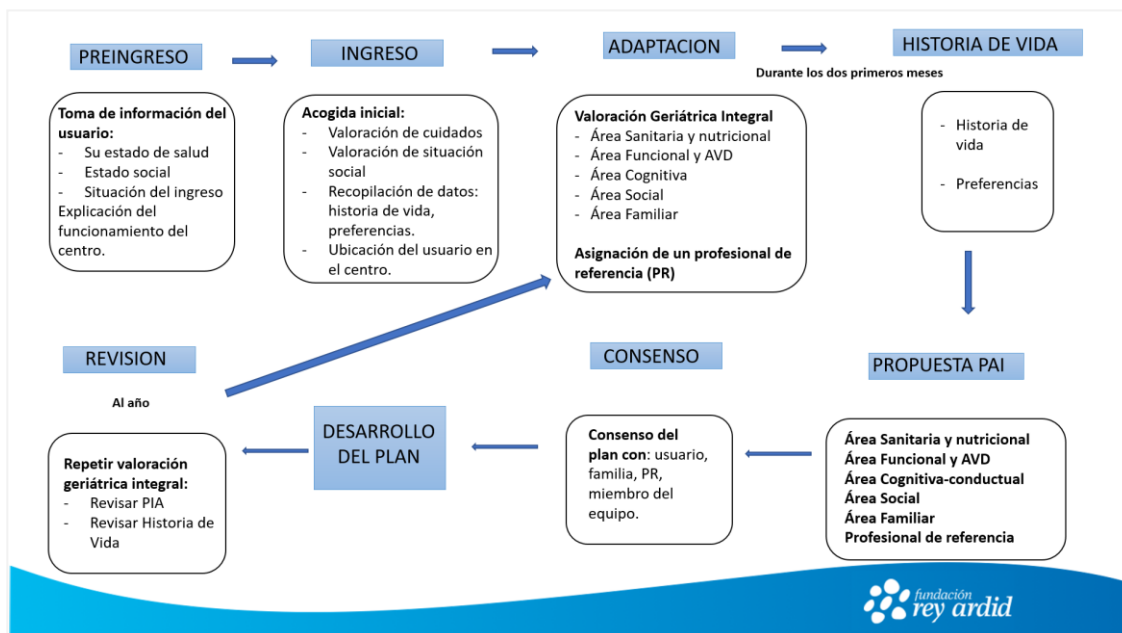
PREINGRESO

Toma de información del usuario:
- Su estado de salud
- Estado social
- Situación del ingreso
Explicación del funcionamiento del centro.

INGRESO

Acogida inicial:
- Valoración de cuidados
- Valoración de situación social
- Recopilación de datos: historia de vida, preferencias.
- Ubicación del usuario en el centro.

ADAPTACION

Durante los dos primeros meses

Valoración Geriátrica Integral
- Área Sanitaria y nutricional
- Área Funcional y AVD
- Área Cognitiva
- Área Social
- Área Familiar

Asignación de un profesional de referencia (PR)

HISTORIA DE VIDA

- Historia de vida
- Preferencias

PROPUESTA PAI

Área Sanitaria y nutricional
Área Funcional y AVD
Área Cognitiva-conductual
Área Social
Área Familiar
Profesional de referencia

CONSENSO

Consenso del plan con: usuario, familia, PR, miembro del equipo.

DESARROLLO DEL PLAN

REVISION

Al año

Repetir valoración geriátrica integral:
- Revisar PIA
- Revisar Historia de Vida

fundación rey ardid